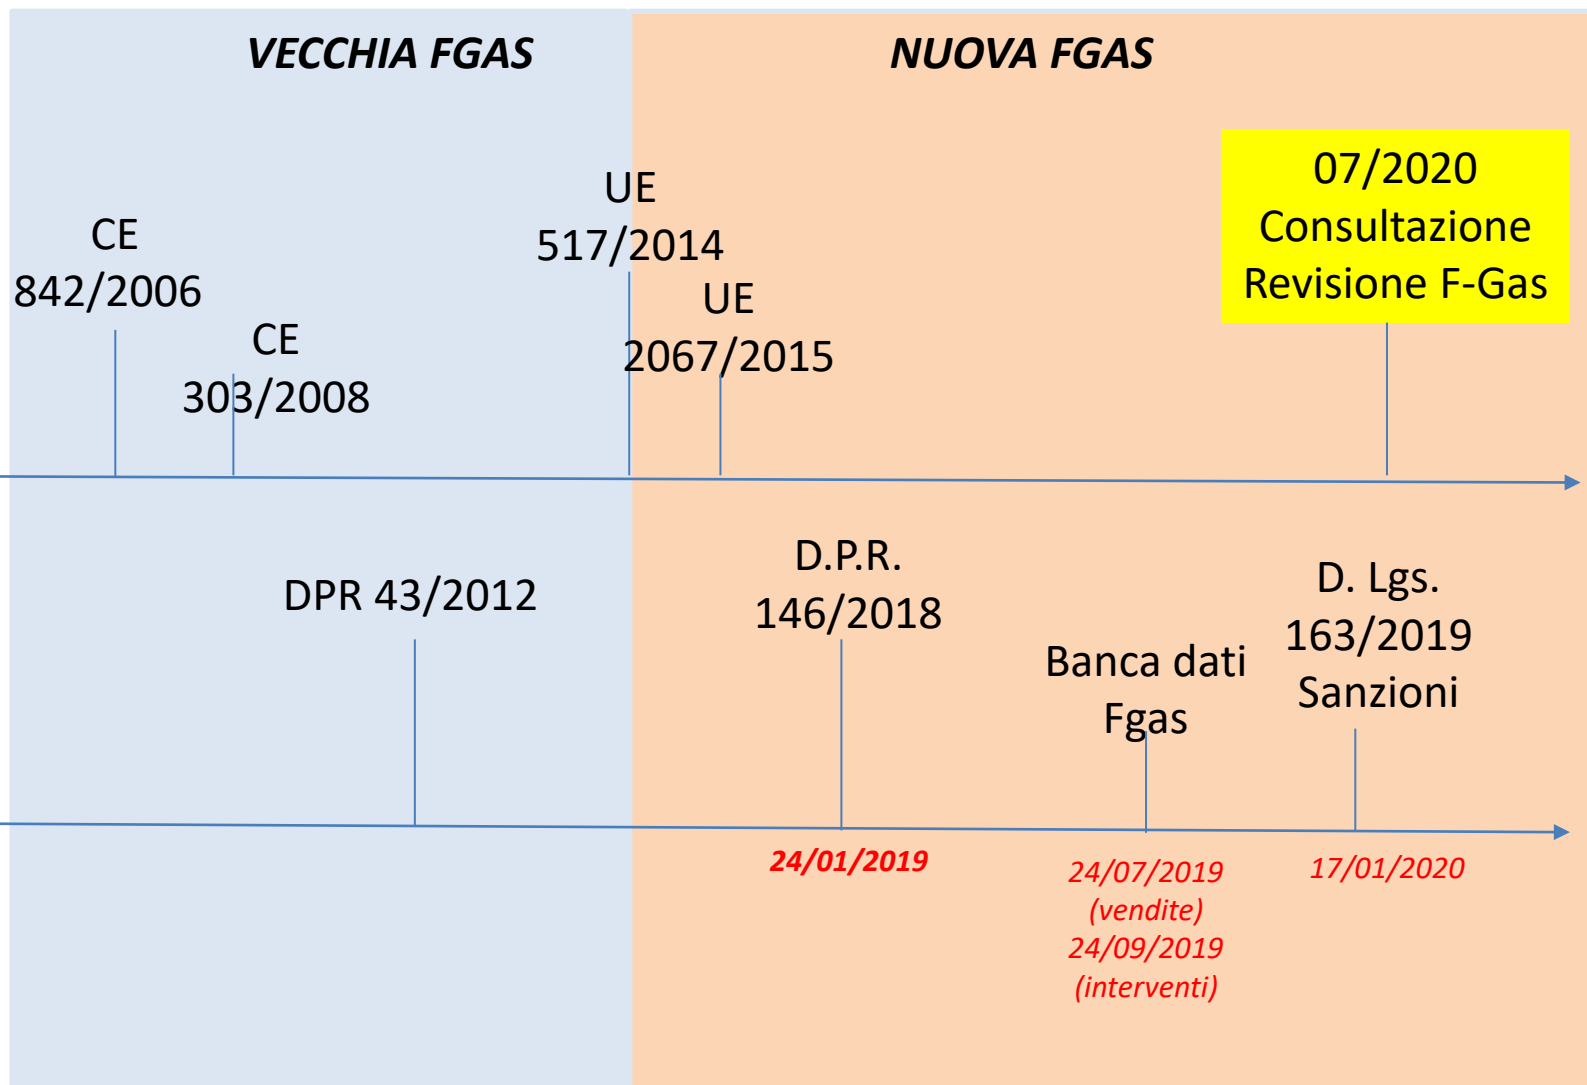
VECCHIA FGAS

NUOVA FGAS

07/2020
Consultazione
Revisione F-Gas

CE
842/2006

CE
303/2008

UE
517/2014

UE
2067/2015

DPR 43/2012

D.P.R.
146/2018

Banca dati
Fgas

D. Lgs.
163/2019
Sanzioni

24/01/2019

24/07/2019
(vendite)
24/09/2019
(interventi)

17/01/2020